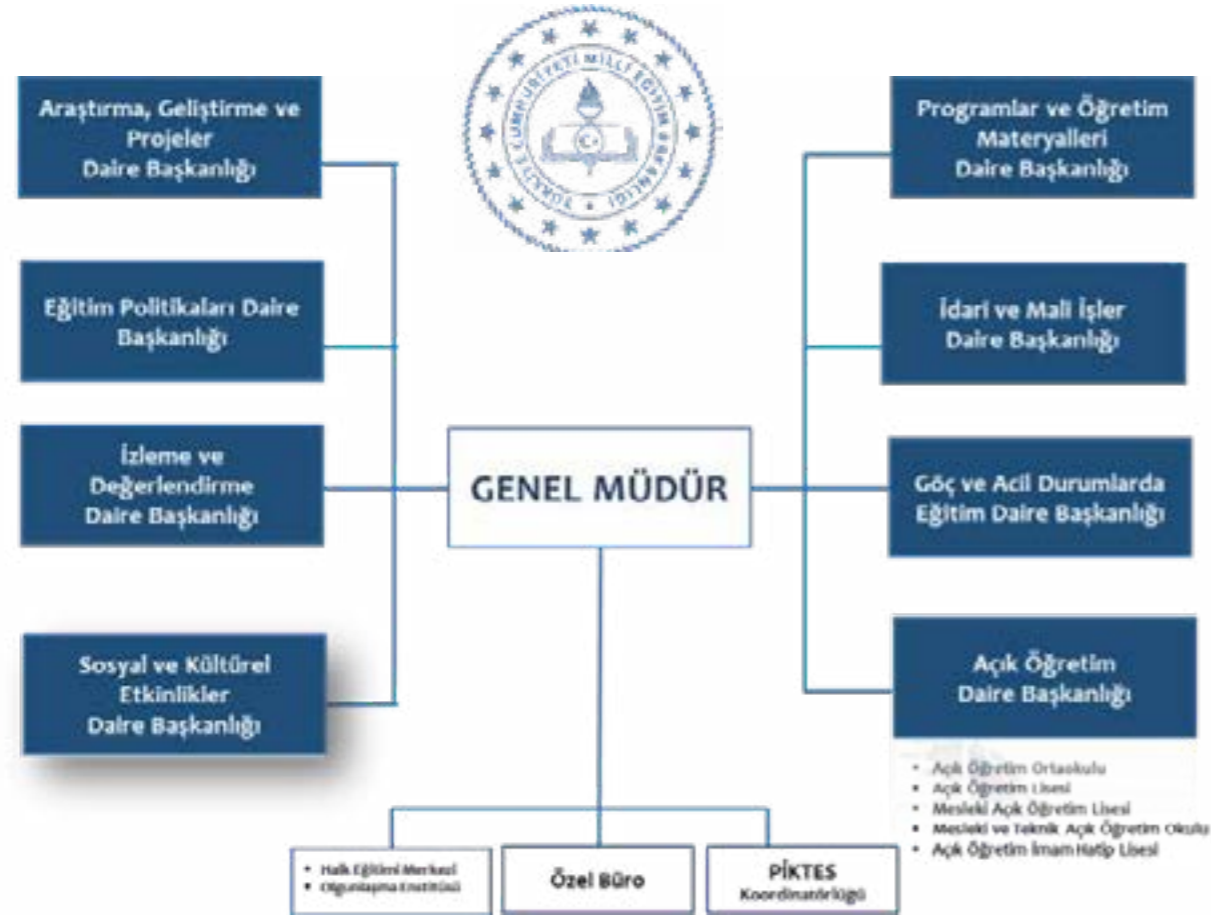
TÜRKİYE CUMHURİYETİ MİLLÎ EĞİTİM BAKANLIĞI

Araştırma, Geliştirme ve Projeler Daire Başkanlığı

Eğitim Politikaları Daire Başkanlığı

İzleme ve Değerlendirme Daire Başkanlığı

Sosyal ve Kültürel Etkinlikler Daire Başkanlığı

Programlar ve Öğretim Materyalleri Daire Başkanlığı

İdari ve Mali İşler Daire Başkanlığı

GENEL MÜDÜR

Göç ve Acil Durumlarda Eğitim Daire Başkanlığı

Açık Öğretim Daire Başkanlığı

- Açık Öğretim Ortaokulu
- Açık Öğretim Lisesi
- Mesleki Açık Öğretim Lisesi
- Mesleki ve Teknik Açık Öğretim Okulu
- Açık Öğretim İmam Hatip Lisesi

- Halk Eğitimi Merkezi
- Olgunlaşma Enstitüsü

Özel Büro

PİKTES Koordinatörlüğü